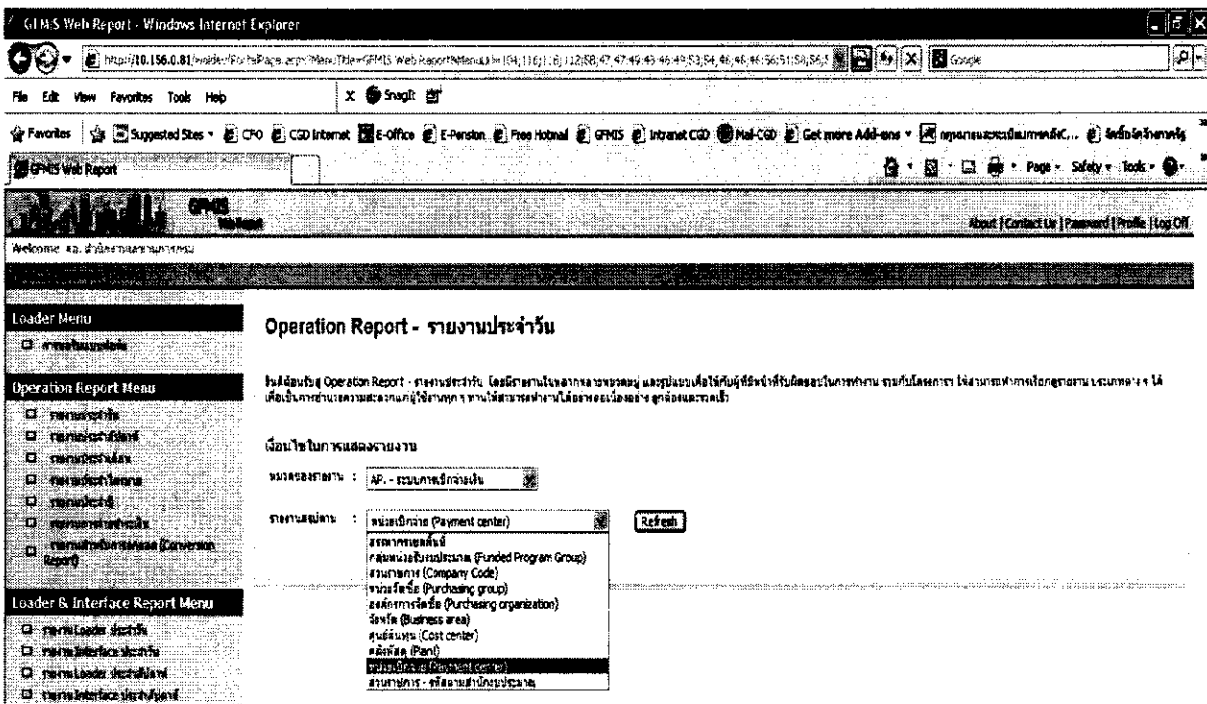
GFMIS Web Report - Windows Internet Explorer

http://10.156.0.81/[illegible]

File Edit View Favorites Tools Help

Snagit

Favorites | Suggested Sites • CFO CGD Internet E-Office E-Pension Free Hotmail GFMIS Intranet CGD Mail-CGD Get more Add-ons • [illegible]

GFMIS Web Report

Page • Safety • Tools •

GFMIS Web Report

About | Contact Us | Password | Profile | Log Off

Welcome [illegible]

Loader Menu

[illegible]

Operation Report Menu

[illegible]

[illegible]

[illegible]

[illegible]

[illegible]

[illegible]

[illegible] (Conversion Report)

Loader & Interface Report Menu

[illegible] Loader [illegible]

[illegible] Interface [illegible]

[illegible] Loader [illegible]

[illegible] Interface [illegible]

Operation Report - รายงานประจำวัน

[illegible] Operation Report - รายงานประจำวัน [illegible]

เงื่อนไขในการแสดงรายงาน

หมวดของรายงาน : AP - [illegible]

รายงานสรุปตาม : หน่วยเบิกจ่าย (Payment center) Refresh

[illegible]
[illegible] (Funded Program Group)
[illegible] (Company Code)
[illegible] (Purchasing group)
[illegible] (Purchasing organization)
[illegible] (Business area)
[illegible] (Cost center)
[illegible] (Plant)
หน่วยเบิกจ่าย (Payment center)
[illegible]